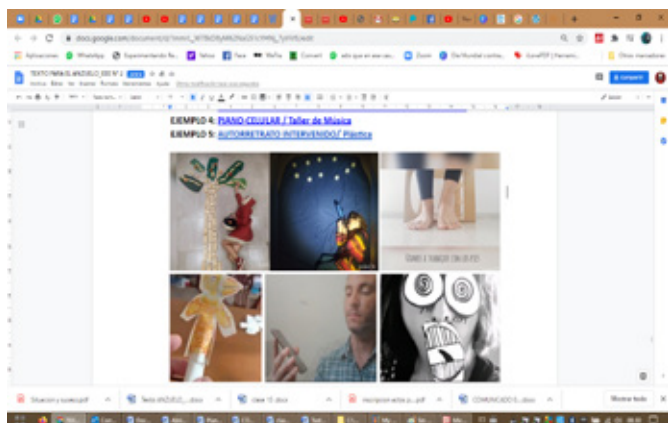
EJEMPLO 4: PIANO CELULAR / Taller de Música
EJEMPLO 5: AUTORRETRATO INTERVENIDO/ Plástica

docs.google.com/document/d/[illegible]

Aplicaciones WhatsApp Experimentando fo... Yahoo Face Netflix Convert Zoom OneDrive
TEXTO PARA EL ANZUELO_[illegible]
Compartir
Mostrar todo